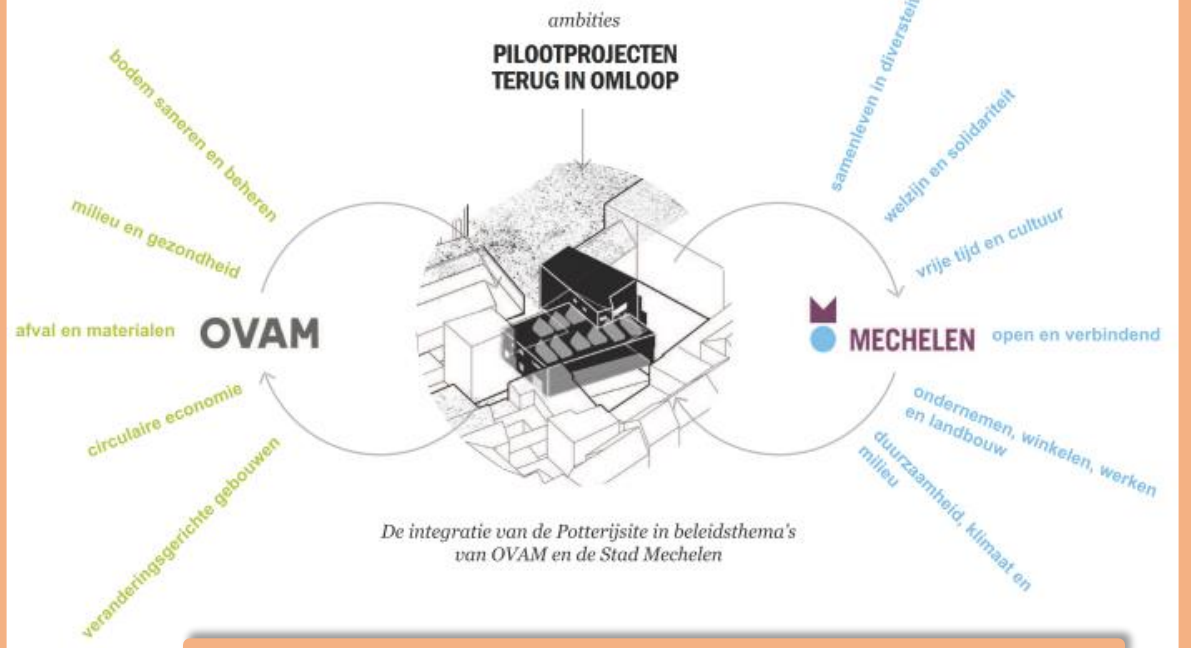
ambities

PILOOTPROJECTEN
TERUG IN OMLOOP

bodem saneren en beheren

milieu en gezondheid

afval en materialen

circulaire economie

veranderingsgerichte gebouwen

OVAM

samenleven in diversiteit

welzijn en solidariteit

vrije tijd en cultuur

MECHELEN

open en verbindend

ondernemen, winkelen, werken en landbouw

duurzaamheid, klimaat en milieu

De integratie van de Potterijsite in beleidsthema's van OVAM en de Stad Mechelen